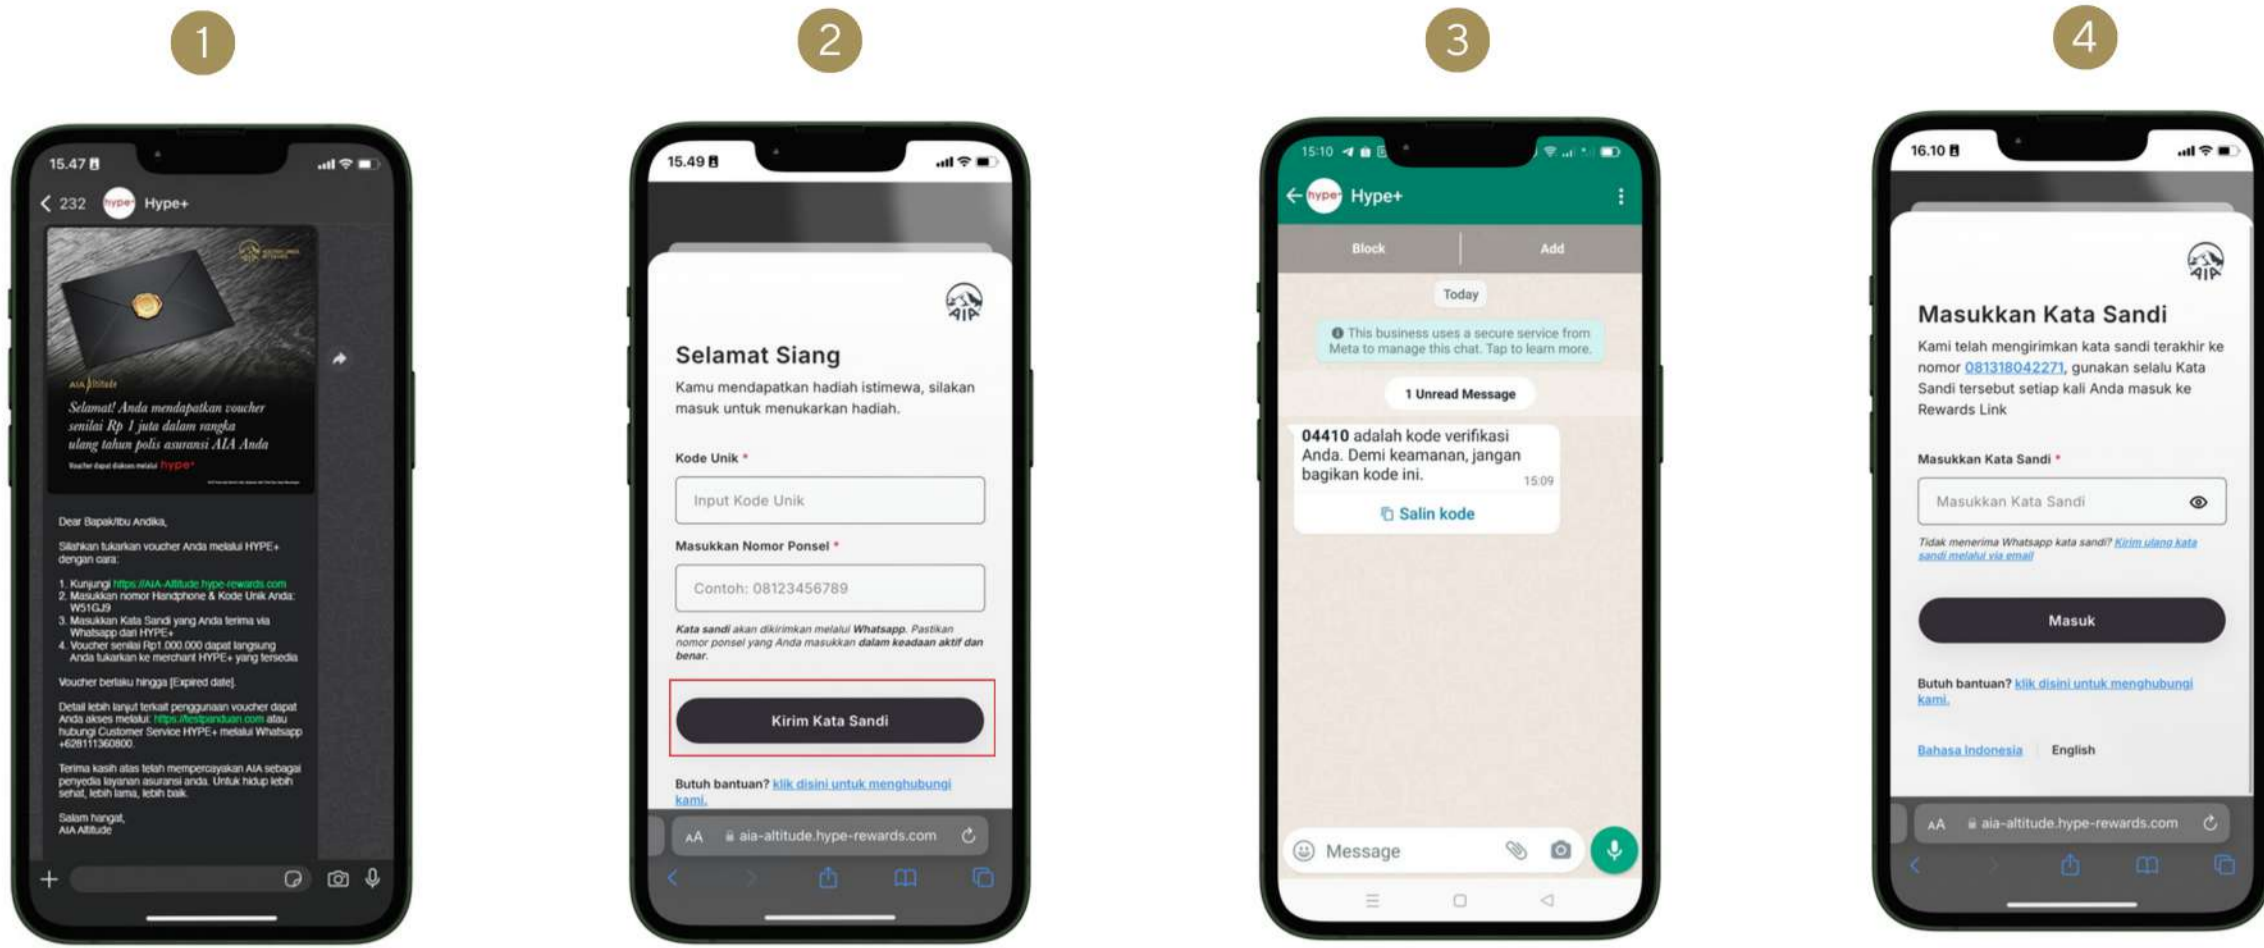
1

15.47

232 hype Hype+

AIA Altitude

Selamat! Anda mendapatkan voucher senilai Rp 1 juta dalam rangka ulang tahun polis asuransi AIA Anda

Voucher dapat diakses melalui hype+

Dear Bapak/Ibu Andika,

Silahkan tukarkan voucher Anda melalui HYPE+ dengan cara:

1. Kunjungi https://AIA-Altitude.hype-rewards.com
2. Masukkan nomor Handphone & Kode Unik Anda: W51GJ9
3. Masukkan Kata Sandi yang Anda terima via Whatsapp dari HYPE+
4. Voucher senilai Rp1.000.000 dapat langsung Anda tukarkan ke merchant HYPE+ yang tersedia

Voucher berlaku hingga [Expired date].

Detail lebih lanjut terkait penggunaan voucher dapat Anda akses melalui: https://testpanduan.com atau hubungi Customer Service HYPE+ melalui Whatsapp +628111360800.

Terima kasih atas telah mempercayakan AIA sebagai penyedia layanan asuransi anda. Untuk hidup lebih sehat, lebih lama, lebih baik.

Salam hangat,
AIA Altitude

2

15.49

AIA

Selamat Siang

Kamu mendapatkan hadiah istimewa, silakan masuk untuk menukarkan hadiah.

Kode Unik *

Input Kode Unik

Masukkan Nomor Ponsel *

Contoh: 08123456789

Kata sandi akan dikirimkan melalui Whatsapp. Pastikan nomor ponsel yang Anda masukkan dalam keadaan aktif dan benar.

Kirim Kata Sandi

Butuh bantuan? klik disini untuk menghubungi kami.

AA aia-altitude.hype-rewards.com

3

15:10

hype Hype+

Block Add

Today

This business uses a secure service from Meta to manage this chat. Tap to learn more.

1 Unread Message

04410 adalah kode verifikasi Anda. Demi keamanan, jangan bagikan kode ini. 15:09

Salin kode

Message

4

16.10

AIA

Masukkan Kata Sandi

Kami telah mengirimkan kata sandi terakhir ke nomor 081318042271, gunakan selalu Kata Sandi tersebut setiap kali Anda masuk ke Rewards Link

Masukkan Kata Sandi *

Masukkan Kata Sandi

Tidak menerima Whatsapp kata sandi? Kirim ulang kata sandi melalui via email

Masuk

Butuh bantuan? klik disini untuk menghubungi kami.

Bahasa Indonesia English

AA aia-altitude.hype-rewards.com